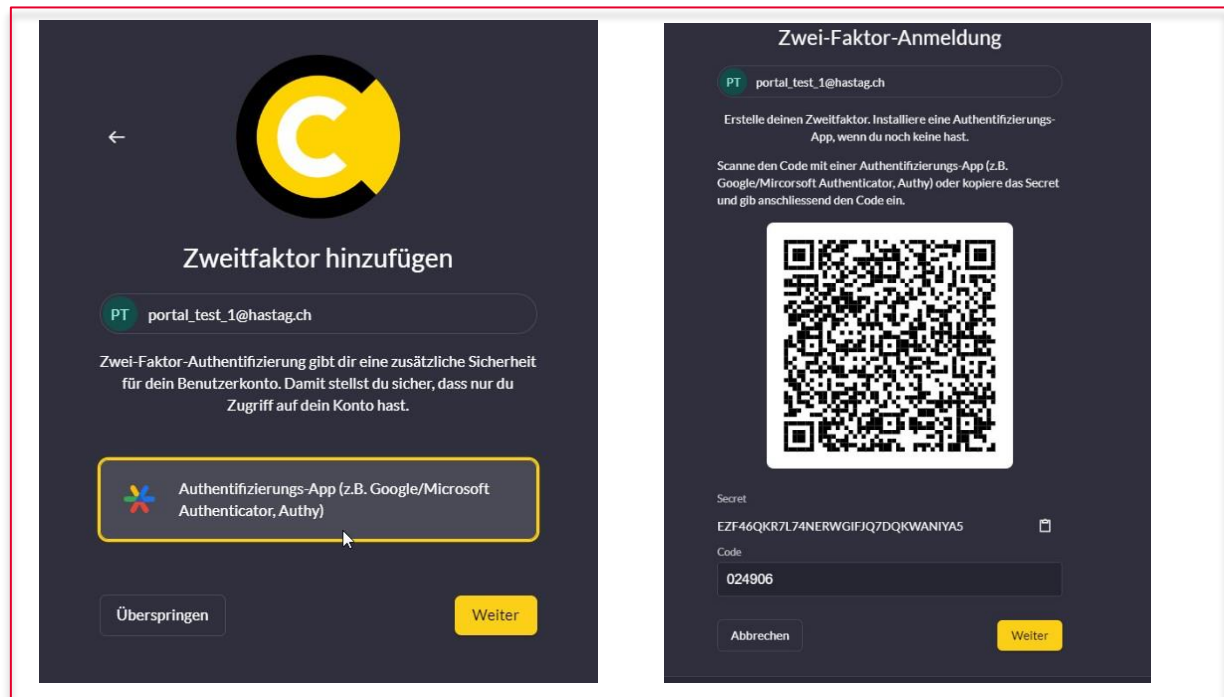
←

Zweitfaktor hinzufügen

PT portal_test_1@hastag.ch

Zwei-Faktor-Authentifizierung gibt dir eine zusätzliche Sicherheit für dein Benutzerkonto. Damit stellst du sicher, dass nur du Zugriff auf dein Konto hast.

Authentifizierungs-App (z.B. Google/Microsoft Authenticator, Authy)

Überspringen

Weiter

Zwei-Faktor-Anmeldung

PT portal_test_1@hastag.ch

Erstelle deinen Zweitfaktor. Installiere eine Authentifizierungs-App, wenn du noch keine hast.

Scanne den Code mit einer Authentifizierungs-App (z.B. Google/Mircorsoft Authenticator, Authy) oder kopiere das Secret und gib anschliessend den Code ein.

Secret

EZF46QKR7L74NERWGIFJQ7DQKWANIYA5

Code

024906

Abbrechen

Weiter